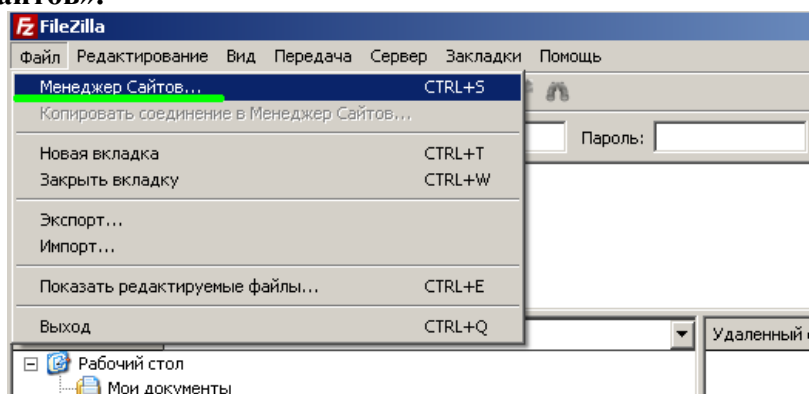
айтов».

FileZilla

Файл Редактирование Вид Передача Сервер Закладки Помощь

Менеджер Сайтов... CTRL+S
Копировать соединение в Менеджер Сайтов...

Новая вкладка CTRL+T
Закрыть вкладку CTRL+W

Экспорт...
Импорт...

Показать редактируемые файлы... CTRL+E

Выход CTRL+Q

Пароль:

Удаленный

Рабочий стол
Мои документы